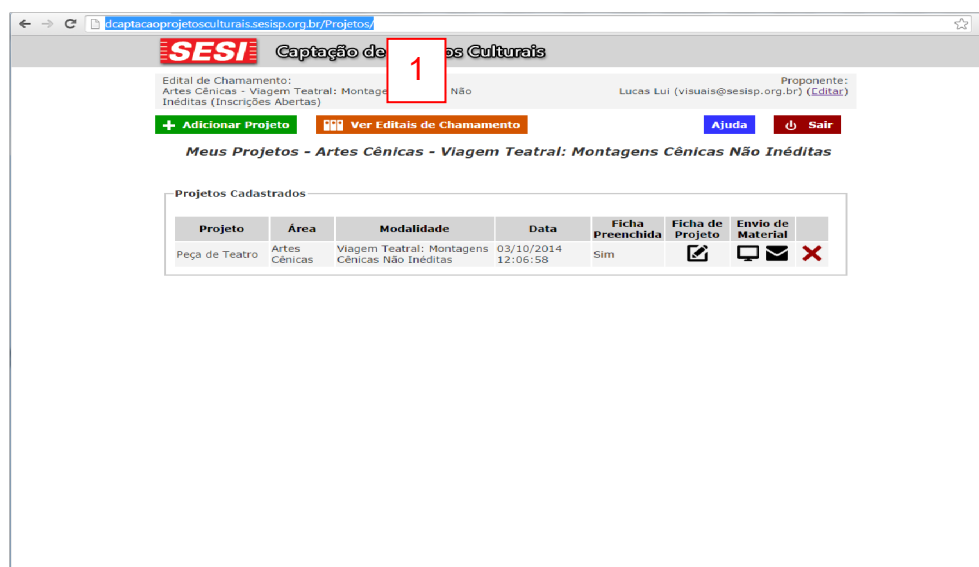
dcaptacaoprojetosculturais.sesisp.org.br/Projetos/

SESI Captação de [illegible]os Culturais

1

Edital de Chamamento:
Artes Cênicas - Viagem Teatral: Montage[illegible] Não Inéditas (Inscrições Abertas)

Proponente:
Lucas Lui (visuais@sesisp.org.br) (Editar)

Adicionar Projeto

Ver Editais de Chamamento

Ajuda

Sair

Meus Projetos - Artes Cênicas - Viagem Teatral: Montagens Cênicas Não Inéditas

Projetos Cadastrados

| Projeto | Área | Modalidade | Data | Ficha Preenchida | Ficha de Projeto | Envio de Material | |
|---|---|---|---|---|---|---|---|
| Peça de Teatro | Artes Cênicas | Viagem Teatral: Montagens Cênicas Não Inéditas | 03/10/2014 12:06:58 | Sim | | | |